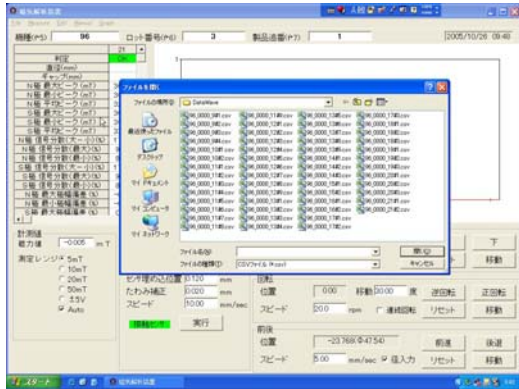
機種(P5) 96 ロット番号(P6) 3 製品通番(P7) 1 2005/10/26 09:48

21
判定 OK
通径(mm)
ギャップ(mm)
N極 最大ピーク(mT)
S極 最大ピーク(mT)
N極 平均ピーク(mT)
S極 平均ピーク(mT)
N極 平均ピーク(mT)
S極 平均ピーク(mT)
N極 信号分割(ずーの)
N極 信号分割(最大)(%)
N極 信号分割(最小)(%)
S極 信号分割(ずーの)
S極 信号分割(最大)(%)
S極 信号分割(最小)(%)
N極 最大磁極幅(%)
N極 最小磁極幅(%)
S極 最大磁極幅(%)
S極 最小磁極幅(%)

ファイルを開く
ファイルの場所(I): DataWave
最近使ったファイル
デスクトップ
マイ ドキュメント
マイ コンピュータ
マイ ネットワーク
96_0000_09.csv 96_0000_11.csv 96_0000_13.csv 96_0000_15.csv 96_0000_17.csv
ファイル名(N):
ファイルの種類(T): CSVファイル (*.csv)
開く(O)
キャンセル

計測値
磁力値 -0.005 mT
測定レンジ 5mT
10mT
20mT
50mT
2.5V
Auto

センサ寄のたる位置 0.100 mm
たわみ補正 0.020 mm
スピード 10.00 mm/sec
接触センサ
実行

回転
位置 0.00 移動 30.00 度 逆回転 正回転
スピード 20.0 rpm 連続回転 リセット 移動
前後
位置 -23.768(0.4754)
スピード 5.00 mm/sec 径入力 リセット 移動
前進 後退
下
移動

スタート